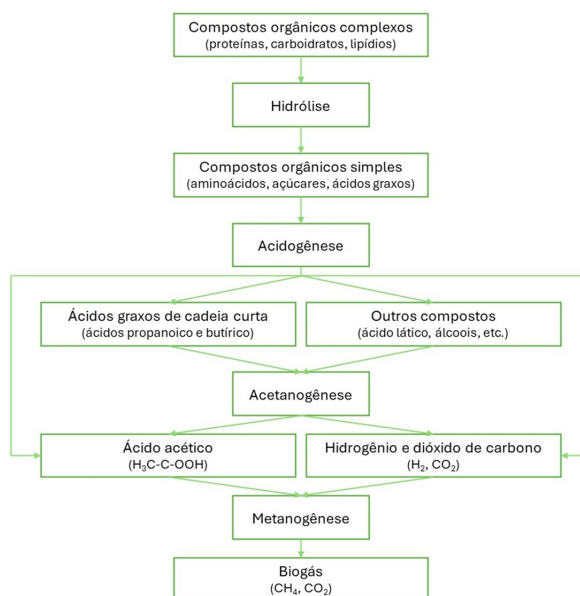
Compostos orgânicos complexos
(proteínas, carboidratos, lipídios)

Hidrólise

Compostos orgânicos simples
(aminoácidos, açúcares, ácidos graxos)

Acidogênese

Ácidos graxos de cadeia curta
(ácidos propanoico e butírico)

Outros compostos
(ácido lático, álcoois, etc.)

Acetanogênese

Ácido acético
($H_3C$-C-OOH)

Hidrogênio e dióxido de carbono
($H_2$, $CO_2$)

Metanogênese

Biogás
($CH_4$, $CO_2$)